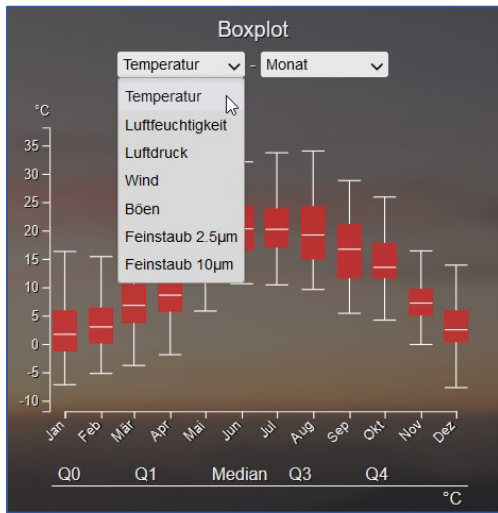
Boxplot

Temperatur - Monat

Temperatur
Luftfeuchtigkeit
Luftdruck
Wind
Böen
Feinstaub 2.5µm
Feinstaub 10µm

°C

35
30
25
20
15
10
5
0
-5
-10

Jan Feb Mär Apr Mai Jun Jul Aug Sep Okt Nov Dez

Q0 Q1 Median Q3 Q4

°C